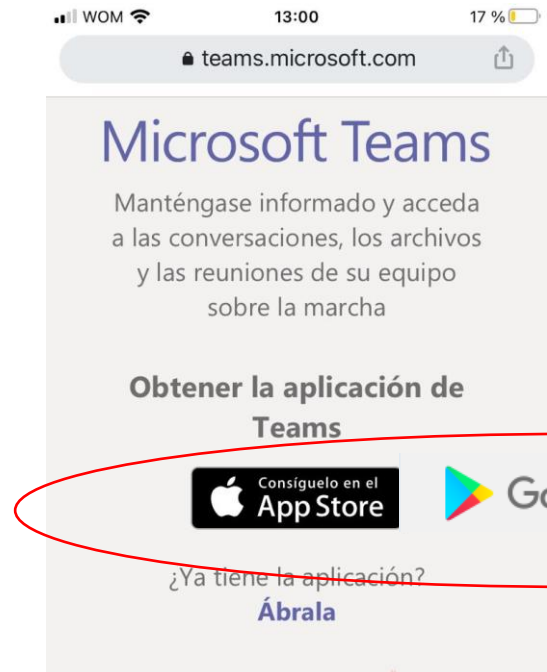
WOM 13:00 17 %

teams.microsoft.com

Microsoft Teams

Manténgase informado y acceda a las conversaciones, los archivos y las reuniones de su equipo sobre la marcha

Obtener la aplicación de Teams

Consíguelo en el App Store

G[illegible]

¿Ya tiene la aplicación?
Ábrala